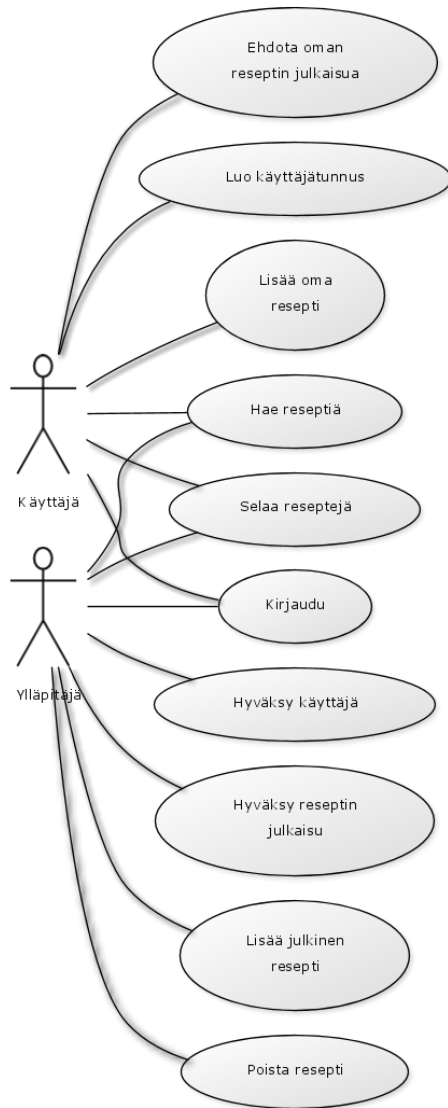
Ehdota oman reseptin julkaisua

Luo käyttäjätunnus

Lisää oma resepti

Käyttäjä

Hae reseptiä

Selaa reseptejä

Kirjaudu

Ylläpitäjä

Hyväksy käyttäjä

Hyväksy reseptin julkaisu

Lisää julkinen resepti

Poista resepti